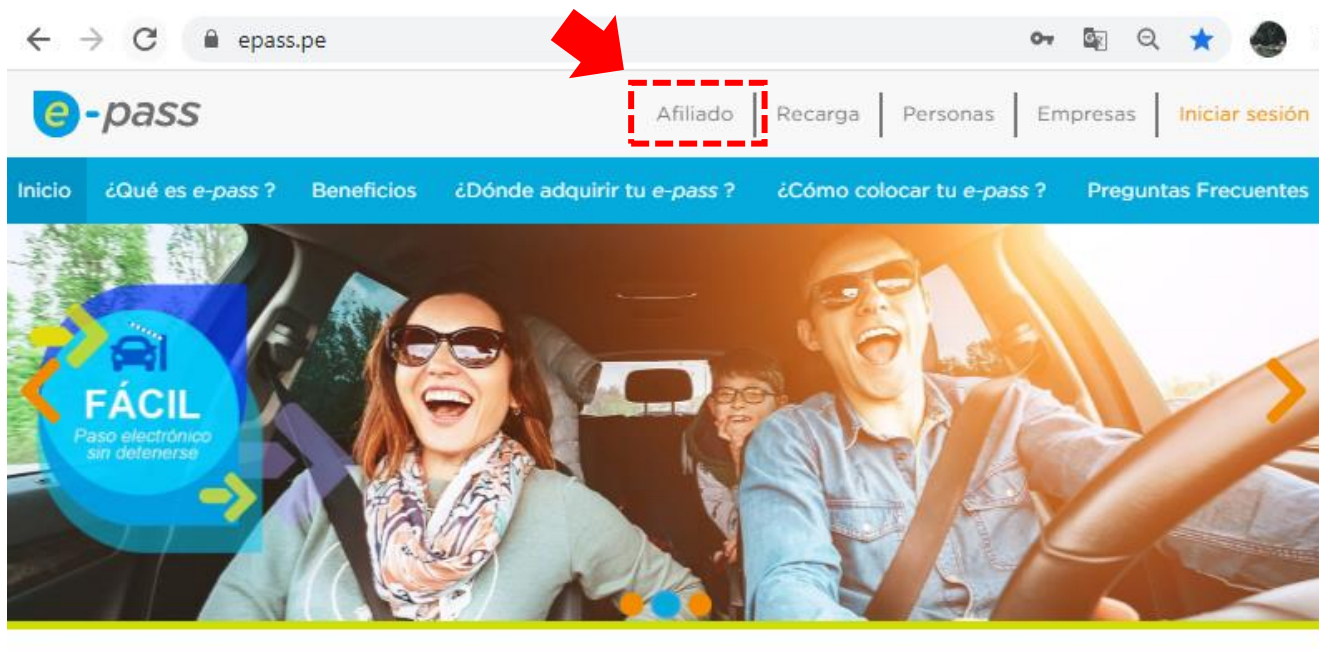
epass.pe

e-pass

Afiliado | Recarga | Personas | Empresas | Iniciar sesión

Inicio ¿Qué es e-pass ? Beneficios ¿Dónde adquirir tu e-pass ? ¿Cómo colocar tu e-pass ? Preguntas Frecuentes

FÁCIL
Paso electrónico sin detenerse